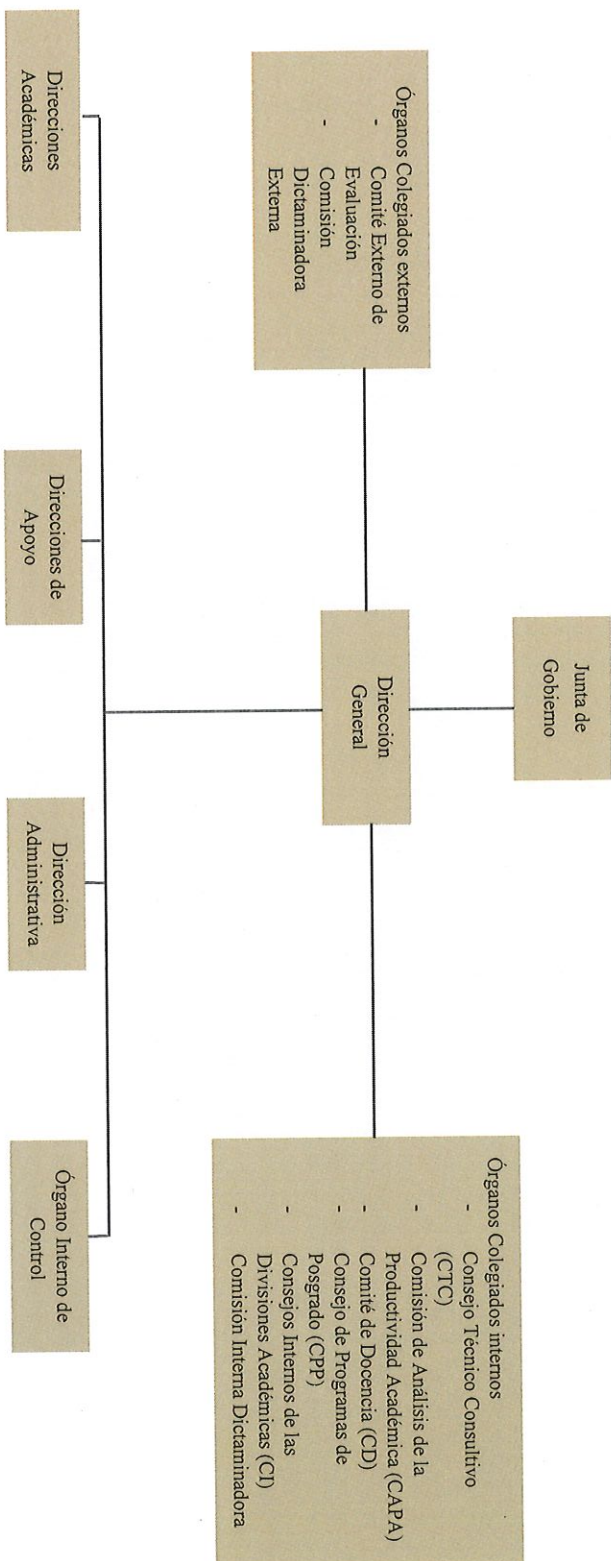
Junta de Gobierno

Dirección General

Órganos Colegiados externos
- Comité Externo de Evaluación
- Comisión Dictaminadora Externa

Órganos Colegiados internos
- Consejo Técnico Consultivo (CTC)
- Comisión de Análisis de la Productividad Académica (CAPA)
- Comité de Docencia (CD)
- Consejo de Programas de Posgrado (CPP)
- Consejos Internos de las Divisiones Académicas (CI)
- Comisión Interna Dictaminadora

Direcciones Académicas

Direcciones de Apoyo

Dirección Administrativa

Órgano Interno de Control